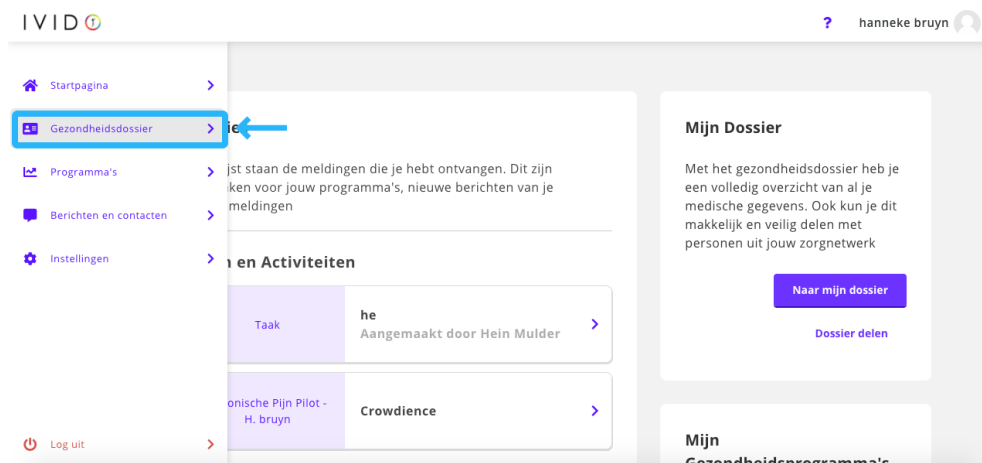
IVIDO

?

hanneke bruyn

Startpagina

Gezondheidsdossier

Programma's

Berichten en contacten

Instellingen

Log uit

ie

jst staan de meldingen die je hebt ontvangen. Dit zijn ken voor jouw programma's, nieuwe berichten van je meldingen

n en Activiteiten

Taak

he

Aangemaakt door Hein Mulder

onische Pijn Pilot - H. bruyn

Crowdience

Mijn Dossier

Met het gezondheidsdossier heb je een volledig overzicht van al je medische gegevens. Ook kun je dit makkelijk en veilig delen met personen uit jouw zorgnetwerk

Naar mijn dossier

Dossier delen

Mijn Gezondheidsprogramma's